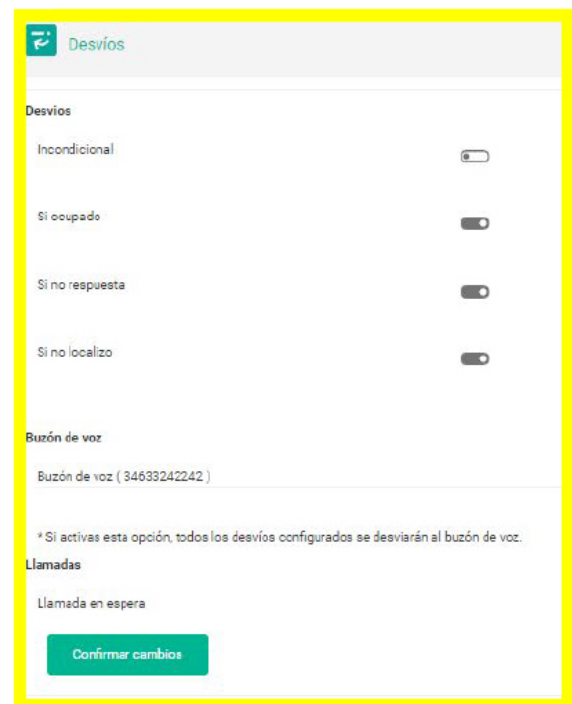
Desvíos

Desvios

Incondicional

Si ocupado

Si no respuesta

Si no localizo

Buzón de voz

Buzón de voz ( 34633242242 )

* Si activas esta opción, todos los desvíos configurados se desviarán al buzón de voz.

Llamadas

Llamada en espera

Confirmar cambios